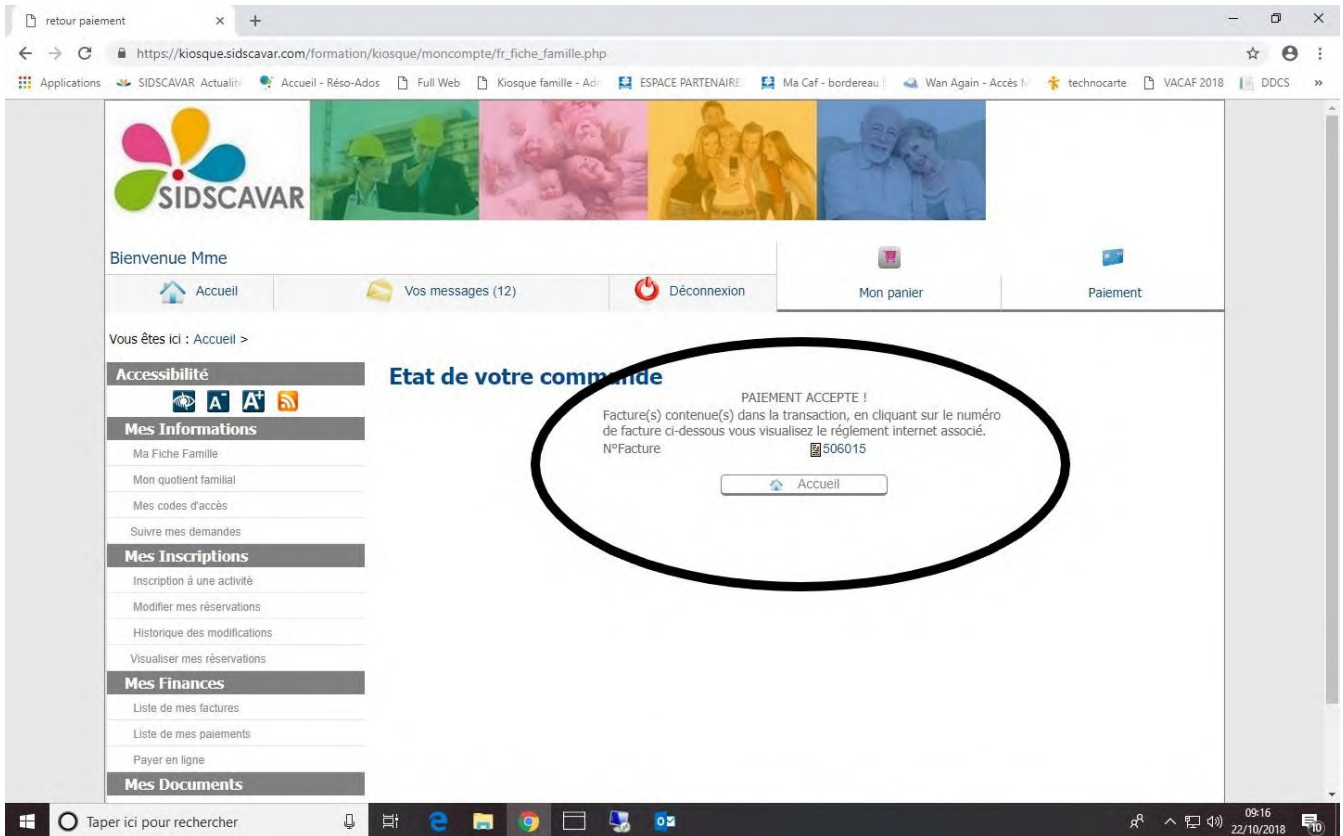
retour paiement × +

https://kiosque.sidscavar.com/formation/kiosque/moncompte/fr_fiche_famille.php

Applications SIDSCAVAR Actualit Accueil - Réso-Ados Full Web Kiosque famille - Adi ESPACE PARTENAIRE Ma Caf - bordereau Wan Again - Accès technocarte VACAF 2018 DDCS »

SIDSCAVAR

Bienvenue Mme

Accueil Vos messages (12) Déconnexion Mon panier Paiement

Vous êtes ici : Accueil >

Accessibilité

A A

Mes Informations

Ma Fiche Famille

Mon quotient familial

Mes codes d'accès

Suivre mes demandes

Mes Inscriptions

Inscription à une activité

Modifier mes réservations

Historique des modifications

Visualiser mes réservations

Mes Finances

Liste de mes factures

Liste de mes paiements

Payer en ligne

Mes Documents

Etat de votre comm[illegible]nde

PAIEMENT ACCEPTE !

Facture(s) contenue(s) dans la transaction, en cliquant sur le numéro de facture ci-dessous vous visualisez le réglement internet associé.

N°Facture 506015

Accueil

Taper ici pour rechercher

09:16 22/10/2018